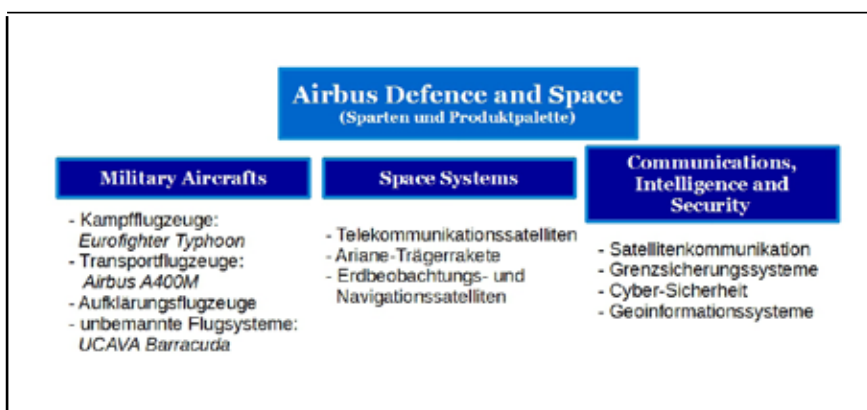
Airbus Defence and Space
(Sparten und Produktpalette)

Military Aircrafts

- Kampfflugzeuge: *Eurofighter Typhoon*
- Transportflugzeuge: *Airbus A400M*
- Aufklärungsflugzeuge
- unbemannte Flugsysteme: *UCAVA Barracuda*

Space Systems

- Telekommunikationssatelliten
- Ariane-Trägerrakete
- Erdbeobachtungs- und Navigationssatelliten

Communications, Intelligence and Security

- Satellitenkommunikation
- Grenzsicherungssysteme
- Cyber-Sicherheit
- Geoinformationssysteme